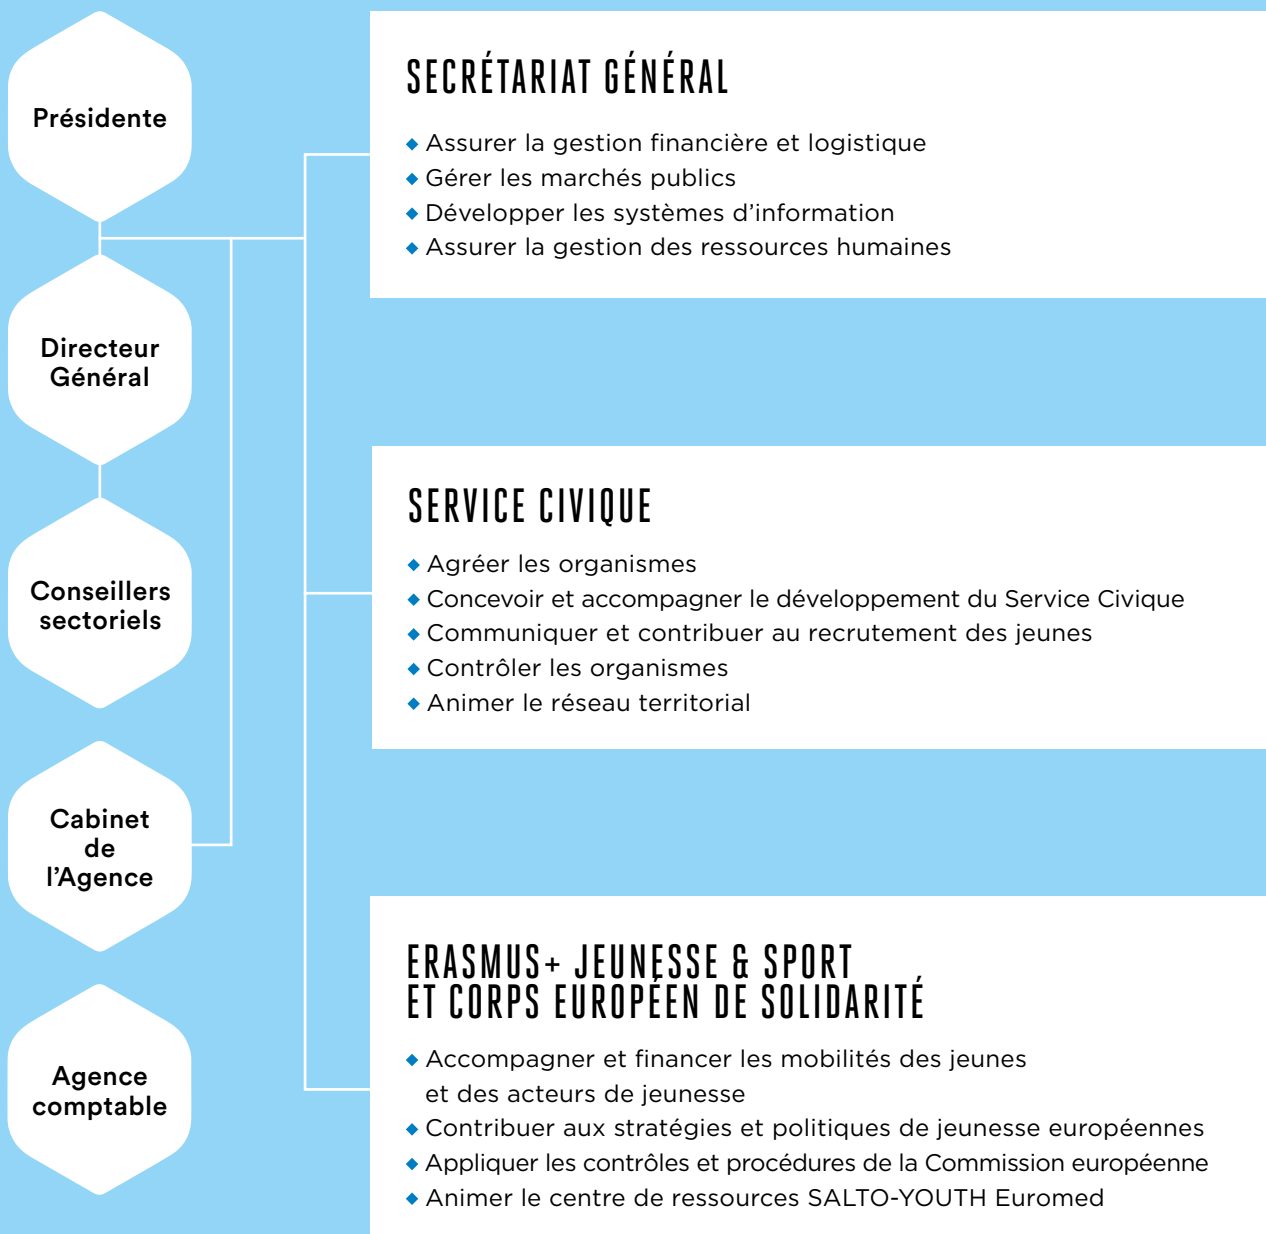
Présidente

Directeur Général

Conseillers sectoriels

Cabinet de l'Agence

Agence comptable

SECRÉTARIAT GÉNÉRAL

◆ Assurer la gestion financière et logistique
◆ Gérer les marchés publics
◆ Développer les systèmes d'information
◆ Assurer la gestion des ressources humaines

SERVICE CIVIQUE

◆ Agréer les organismes
◆ Concevoir et accompagner le développement du Service Civique
◆ Communiquer et contribuer au recrutement des jeunes
◆ Contrôler les organismes
◆ Animer le réseau territorial

ERASMUS+ JEUNESSE & SPORT
ET CORPS EUROPÉEN DE SOLIDARITÉ

◆ Accompagner et financer les mobilités des jeunes et des acteurs de jeunesse
◆ Contribuer aux stratégies et politiques de jeunesse européennes
◆ Appliquer les contrôles et procédures de la Commission européenne
◆ Animer le centre de ressources SALTO-YOUTH Euromed